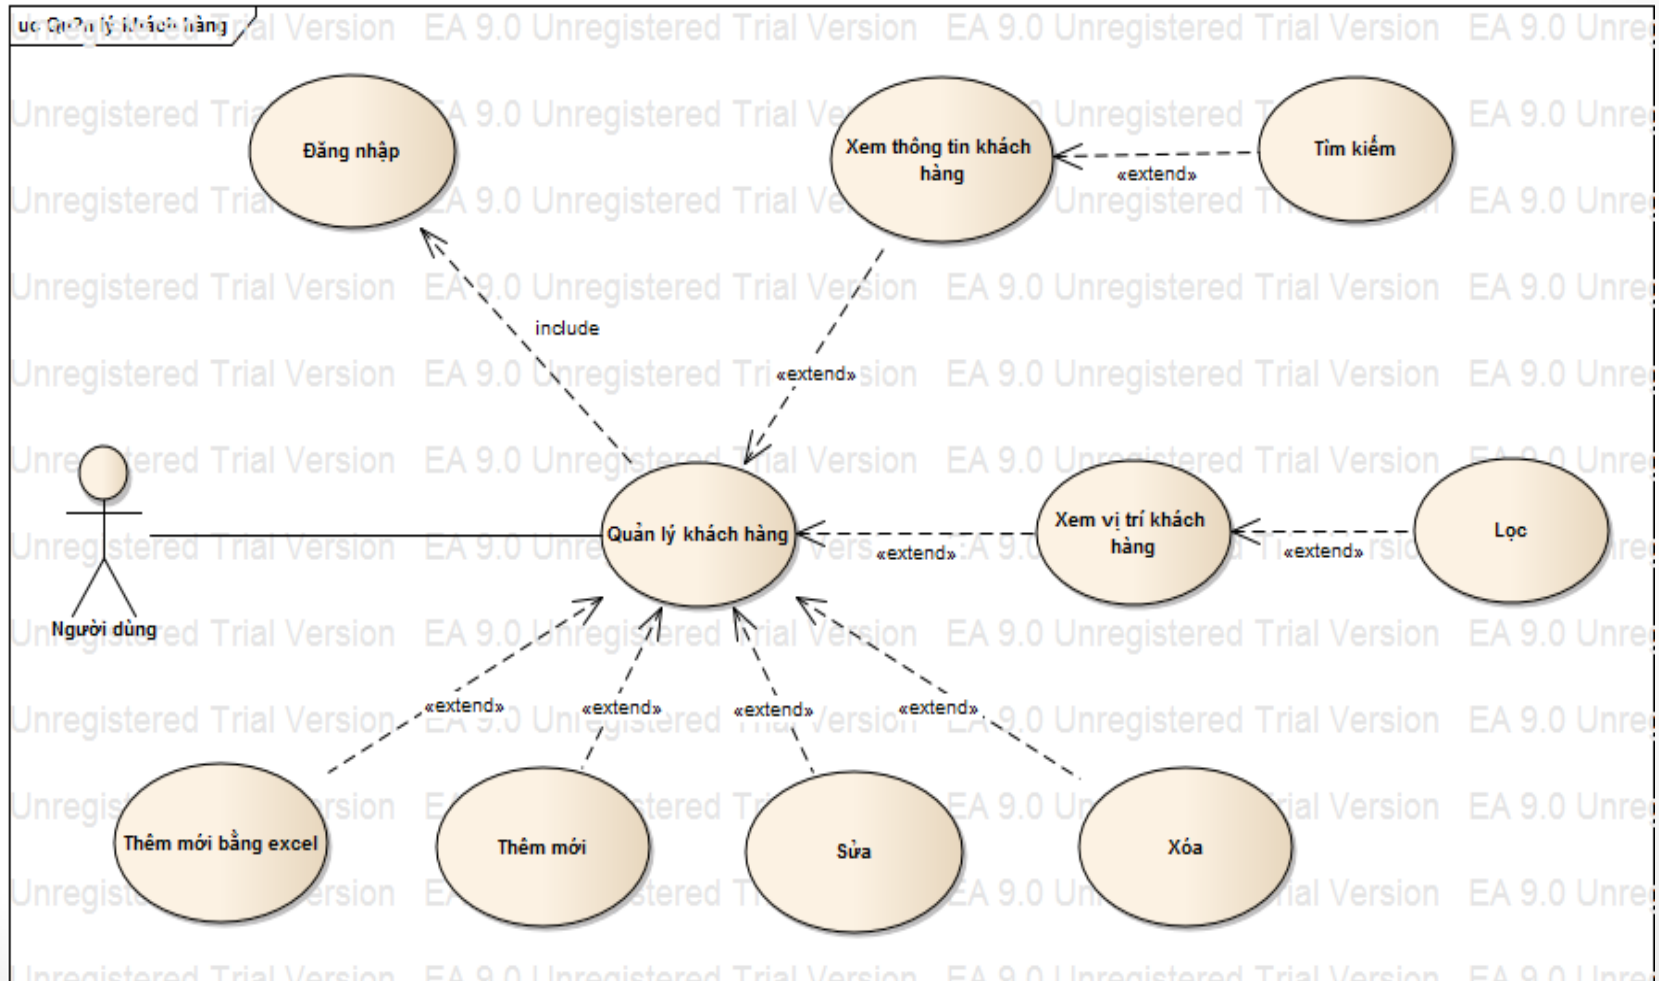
uc Quản lý khách hàng

Đăng nhập

Xem thông tin khách hàng

«extend»

Tìm kiếm

include

«extend»

Người dùng

Quản lý khách hàng

«extend»

Xem vị trí khách hàng

«extend»

Lọc

«extend»

«extend»

«extend»

«extend»

Thêm mới bằng excel

Thêm mới

Sửa

Xóa

EA 9.0 Unregistered Trial Version